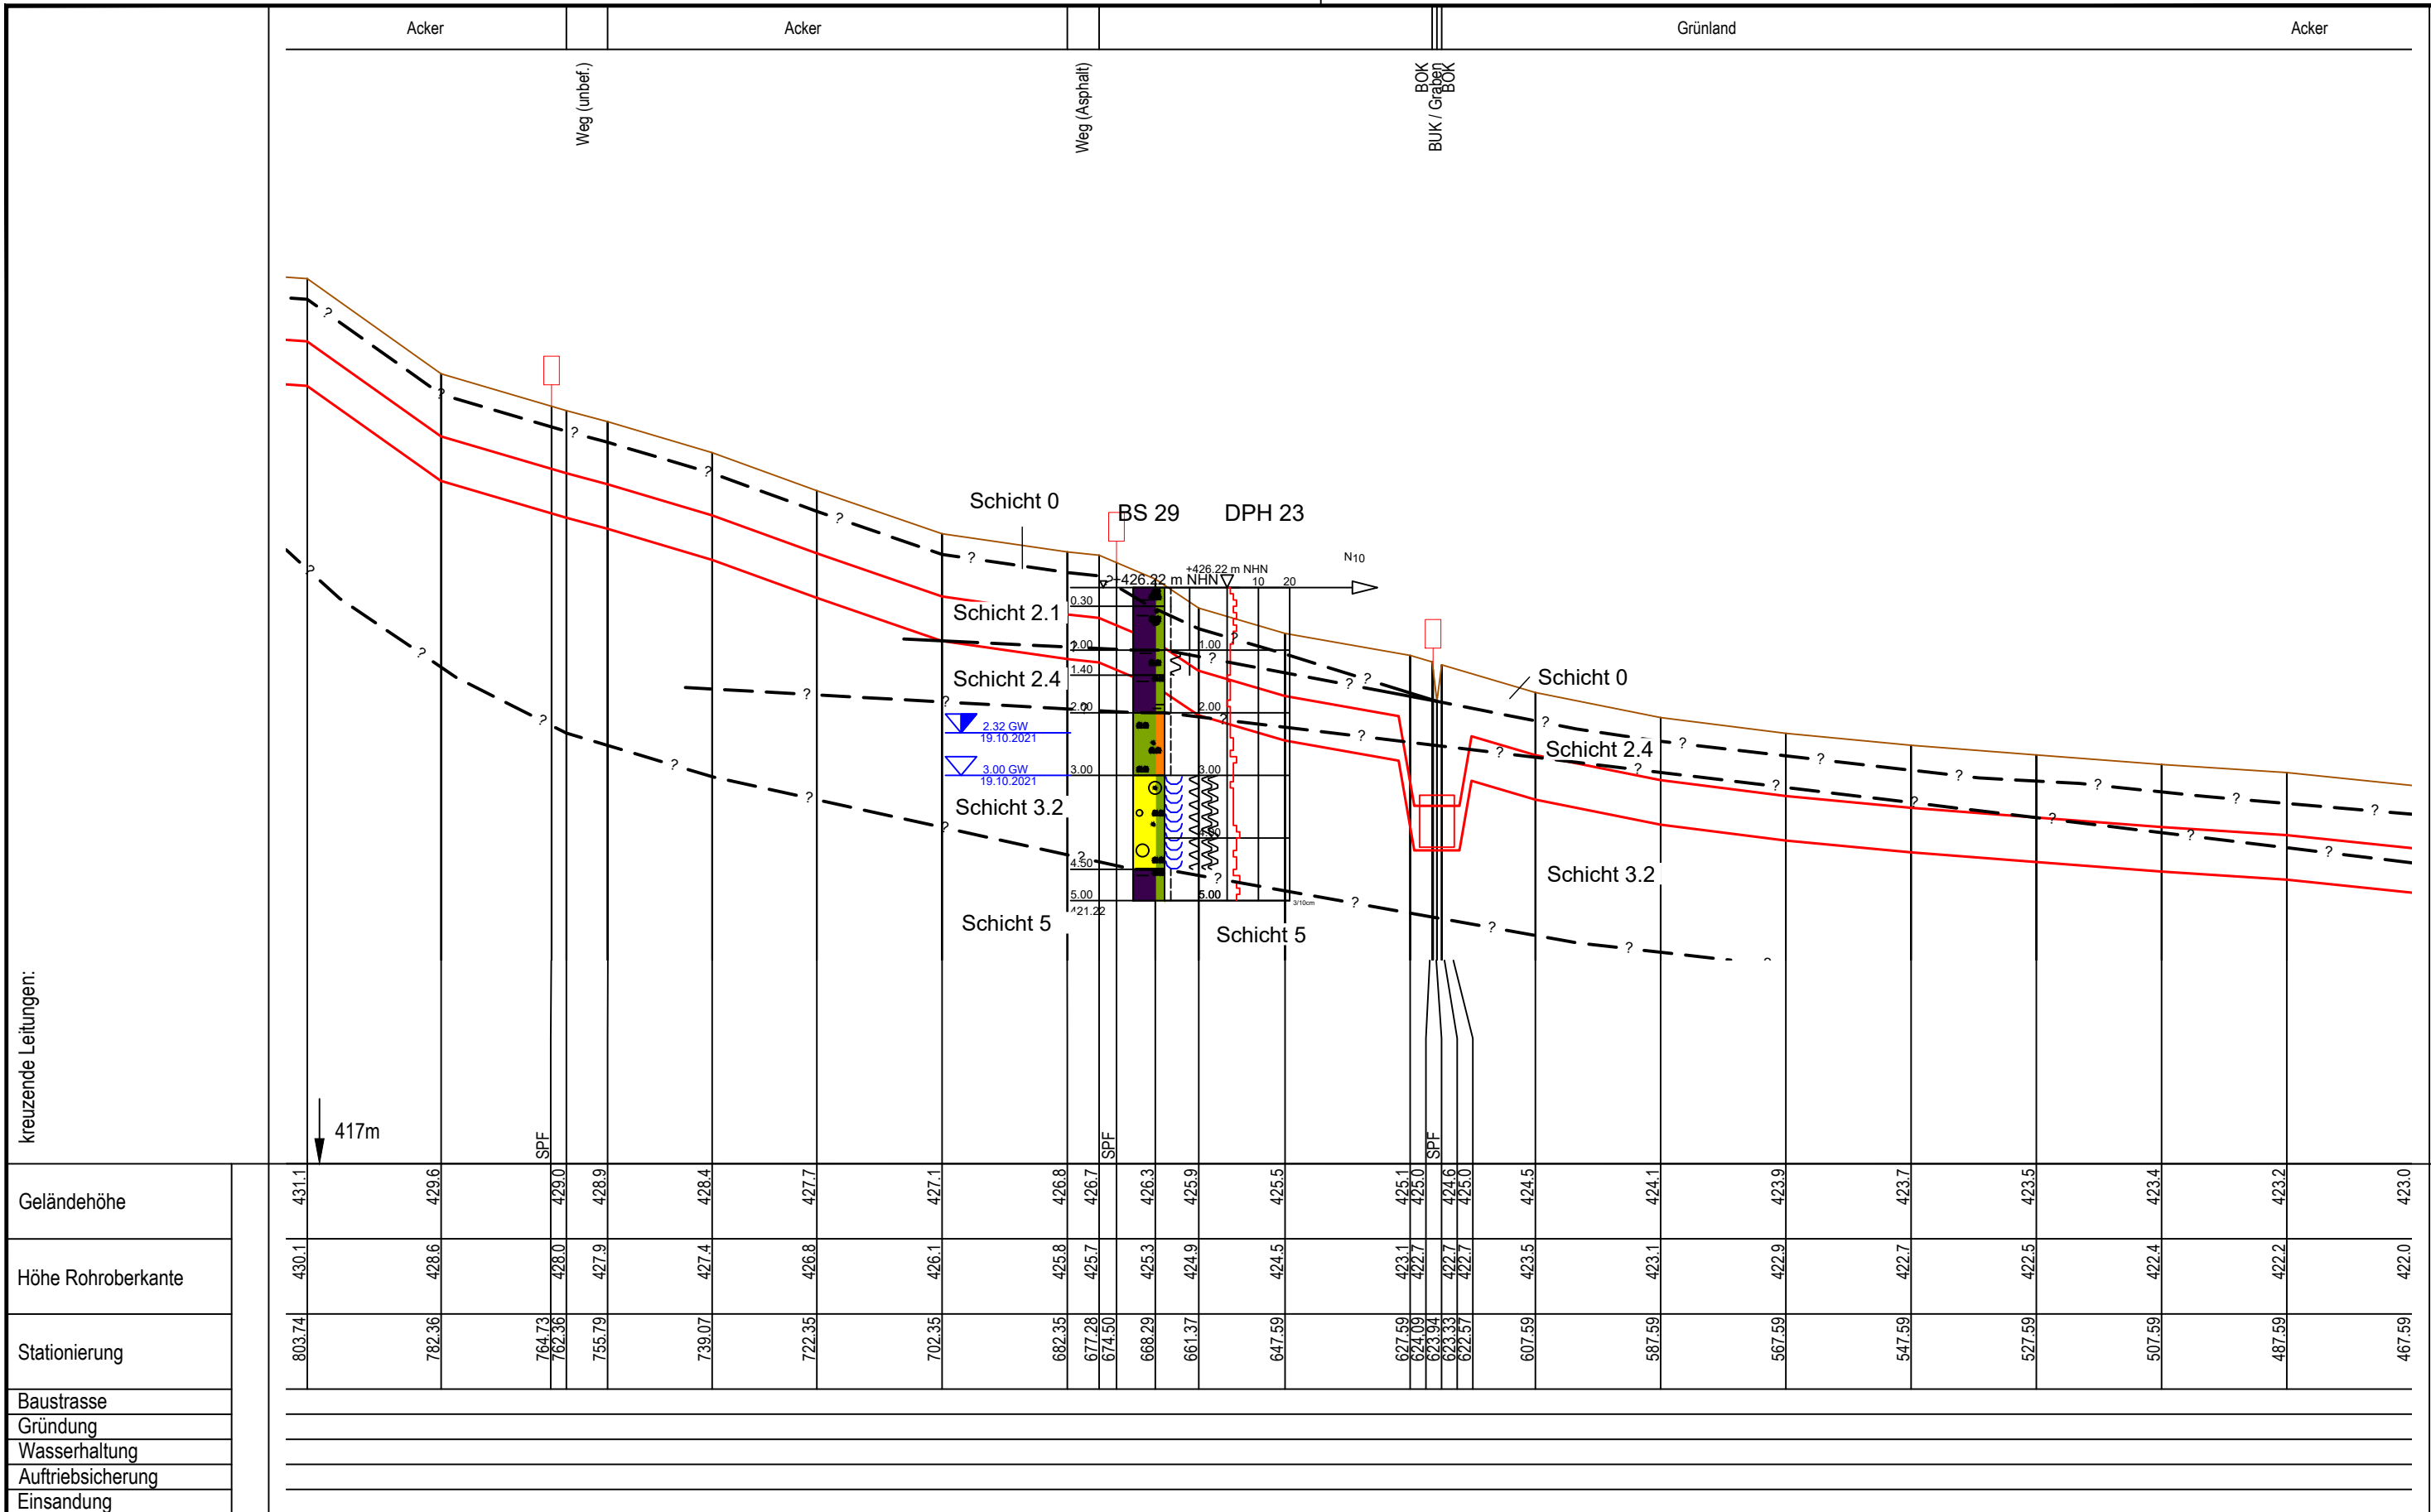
Acker Acker Grünland Acker

Weg (unbef.) Weg (Asphalt) BOK BUK / Graben BOK

Schicht 0 BS 29 DPH 23

+426.22 m NHN +426.22 m NHN N10 10 20

0.30 1.00 1.40 2.00 2.32 GW 19.10.2021 3.00 GW 19.10.2021 3.00 4.50 5.00 421.22 1.00 2.00 3.00 4.00 5.00

Schicht 2.1 Schicht 2.4 Schicht 3.2 Schicht 5 Schicht 5 Schicht 0 Schicht 2.4 Schicht 3.2

kreuzende Leitungen:

417m

SPF SPF SPF

| Geländehöhe | 431.1 | 429.6 | 429.0 | 428.9 | 428.4 | 427.7 | 427.1 | 426.8 | 426.7 | 426.3 | 425.9 | 425.5 | 425.1 | 425.0 | 424.6 | 425.0 | 424.5 | 424.1 | 423.9 | 423.7 | 423.5 | 423.4 | 423.2 | 423.0 |
|---|---|---|---|---|---|---|---|---|---|---|---|---|---|---|---|---|---|---|---|---|---|---|---|---|
| Höhe Rohroberkante | 430.1 | 428.6 | 428.0 | 427.9 | 427.4 | 426.8 | 426.1 | 425.8 | 425.7 | 425.3 | 424.9 | 424.5 | 423.1 | 422.7 | 422.7 | 422.7 | 423.5 | 423.1 | 422.9 | 422.7 | 422.5 | 422.4 | 422.2 | 422.0 |
| Stationierung | 803.74 | 782.36 | 764.73 762.36 | 755.79 | 739.07 | 722.35 | 702.35 | 682.35 | 677.28 674.50 | 668.29 | 661.37 | 647.59 | 627.59 624.09 | 623.94 | 623.33 | 622.57 | 607.59 | 587.59 | 567.59 | 547.59 | 527.59 | 507.59 | 487.59 | 467.59 |

Baustrasse
Gründung
Wasserhaltung
Auftriebsicherung
Einsandung